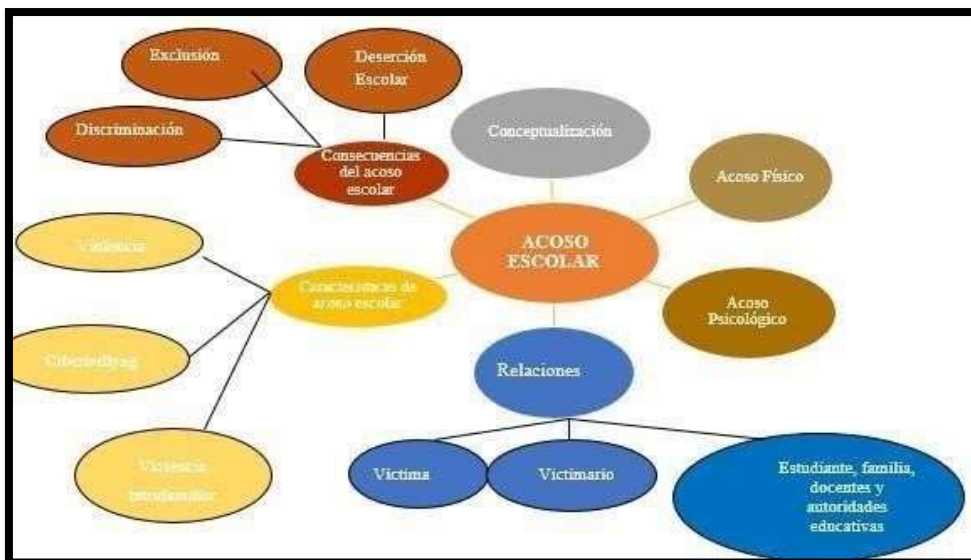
Exclusión

Deserción Escolar

Discriminación

Consecuencias del acoso escolar

Conceptualización

Acoso Físico

Violencia

ACOSO ESCOLAR

Características de acoso escolar

Acoso Psicológico

Ciberbullying

Relaciones

Violencia Intrafamiliar

Victima

Victimario

Estudiante, familia, docentes y autoridades educativas